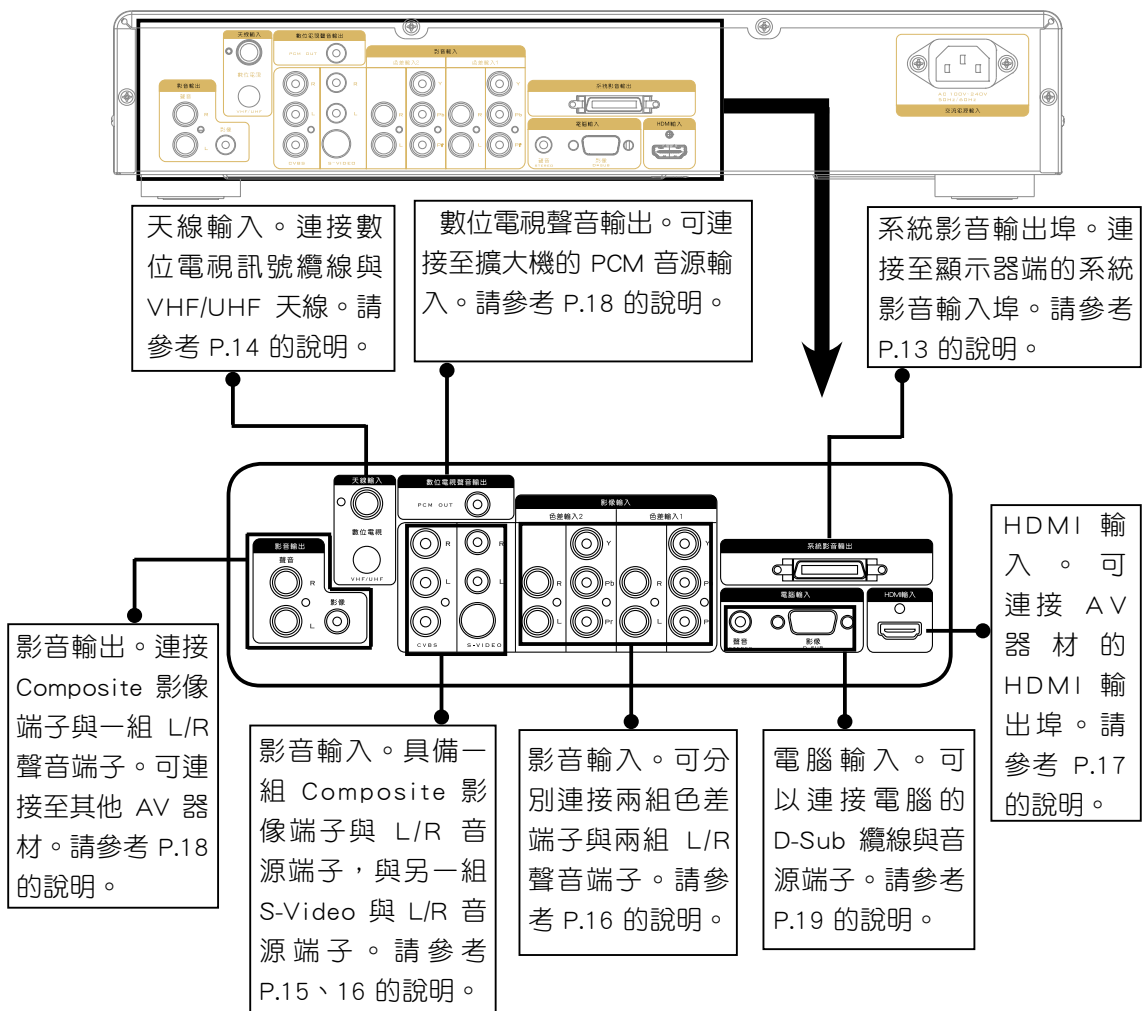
天線輸入
數位電視
VHF/UHF
數位電視聲音輸出
PCM OUT
影音輸入
色差輸入2
色差輸入1
影音輸出
聲音
影像
R
L
CVBS
S-VIDEO
Y
Pb
Pr
系統影音輸出
電腦輸入
聲音
影像
D-SUB
HDMI輸入
AC 100V-240V
50Hz-60Hz
交流電源輸入

天線輸入。連接數位電視訊號纜線與 VHF/UHF 天線。請參考 P.14 的說明。

數位電視聲音輸出。可連接至擴大機的 PCM 音源輸入。請參考 P.18 的說明。

系統影音輸出埠。連接至顯示器端的系統影音輸入埠。請參考 P.13 的說明。

影音輸出。連接 Composite 影像端子與一組 L/R 聲音端子。可連接至其他 AV 器材。請參考 P.18 的說明。

影音輸入。具備一組 Composite 影像端子與 L/R 音源端子，與另一組 S-Video 與 L/R 音源端子。請參考 P.15、16 的說明。

影音輸入。可分別連接兩組色差端子與兩組 L/R 聲音端子。請參考 P.16 的說明。

電腦輸入。可以連接電腦的 D-Sub 纜線與音源端子。請參考 P.19 的說明。

HDMI 輸入。可連接 AV 器材的 HDMI 輸出埠。請參考 P.17 的說明。